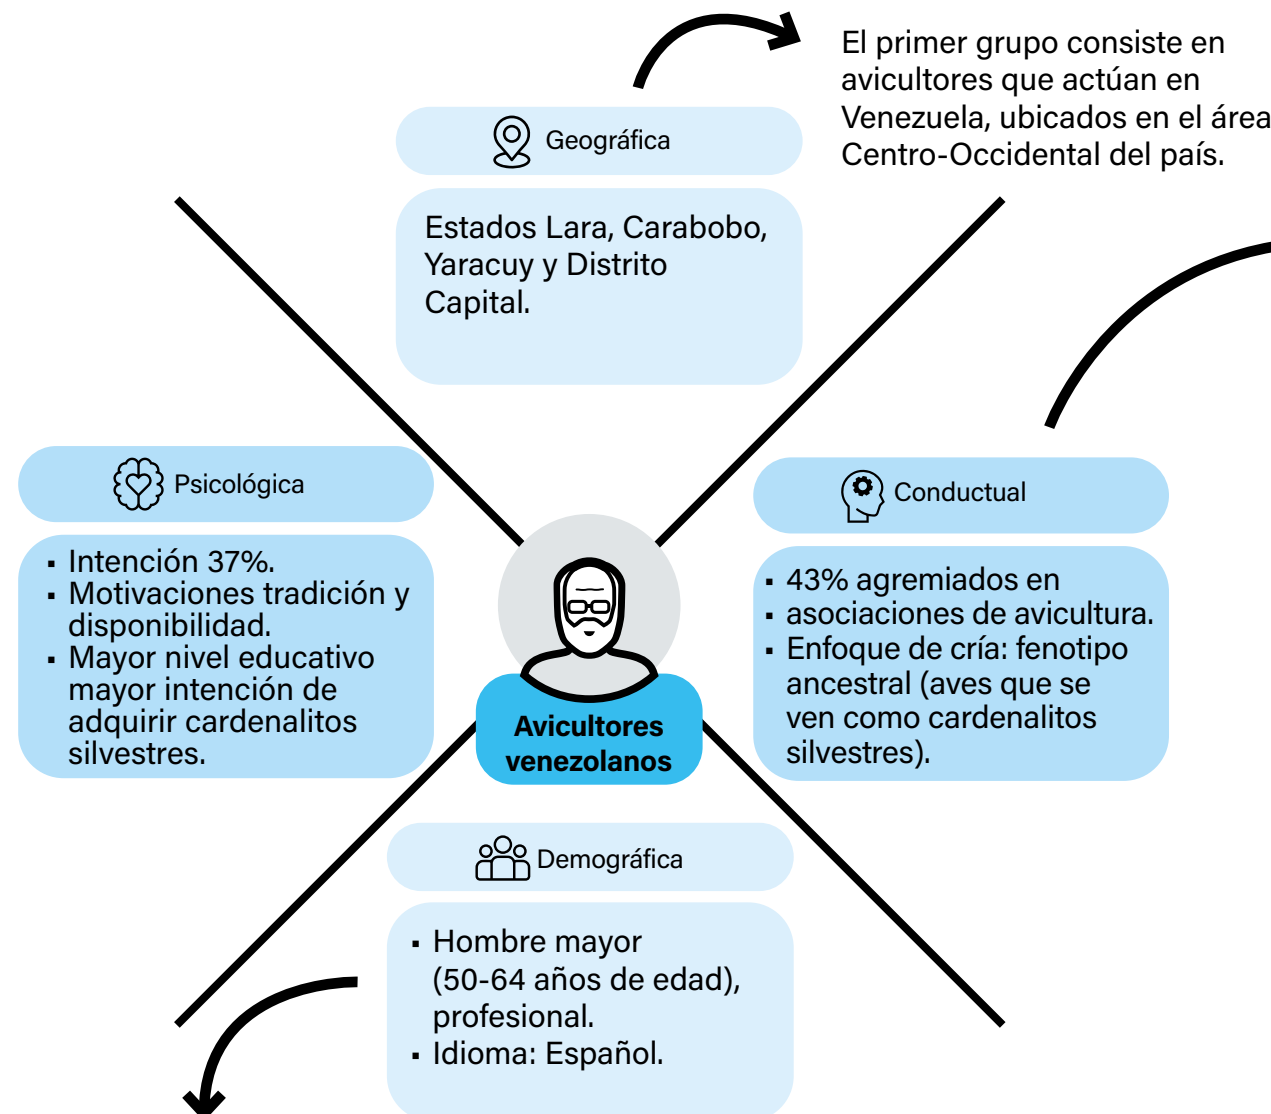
El primer grupo consiste en avicultores que actúan en Venezuela, ubicados en el área Centro-Occidental del país.

Geográfica

Estados Lara, Carabobo, Yaracuy y Distrito Capital.

Psicológica

- Intención 37%.
- Motivaciones tradición y disponibilidad.
- Mayor nivel educativo mayor intención de adquirir cardenalitos silvestres.

Avicultores venezolanos

Conductual

- 43% agremiados en
- asociaciones de avicultura.
- Enfoque de cría: fenotipo ancestral (aves que se ven como cardenalitos silvestres).

Demográfica

- Hombre mayor (50-64 años de edad), profesional.
- Idioma: Español.